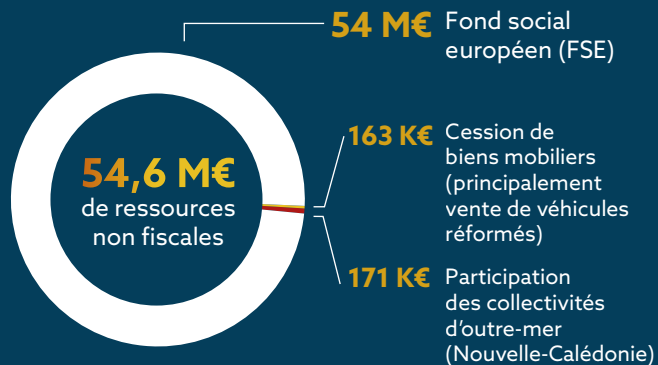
54,6 M€
de ressources non fiscales

54 M€ Fond social européen (FSE)

163 K€ Cession de biens mobiliers (principalement vente de véhicules réformés)

171 K€ Participation des collectivités d'outre-mer (Nouvelle-Calédonie)